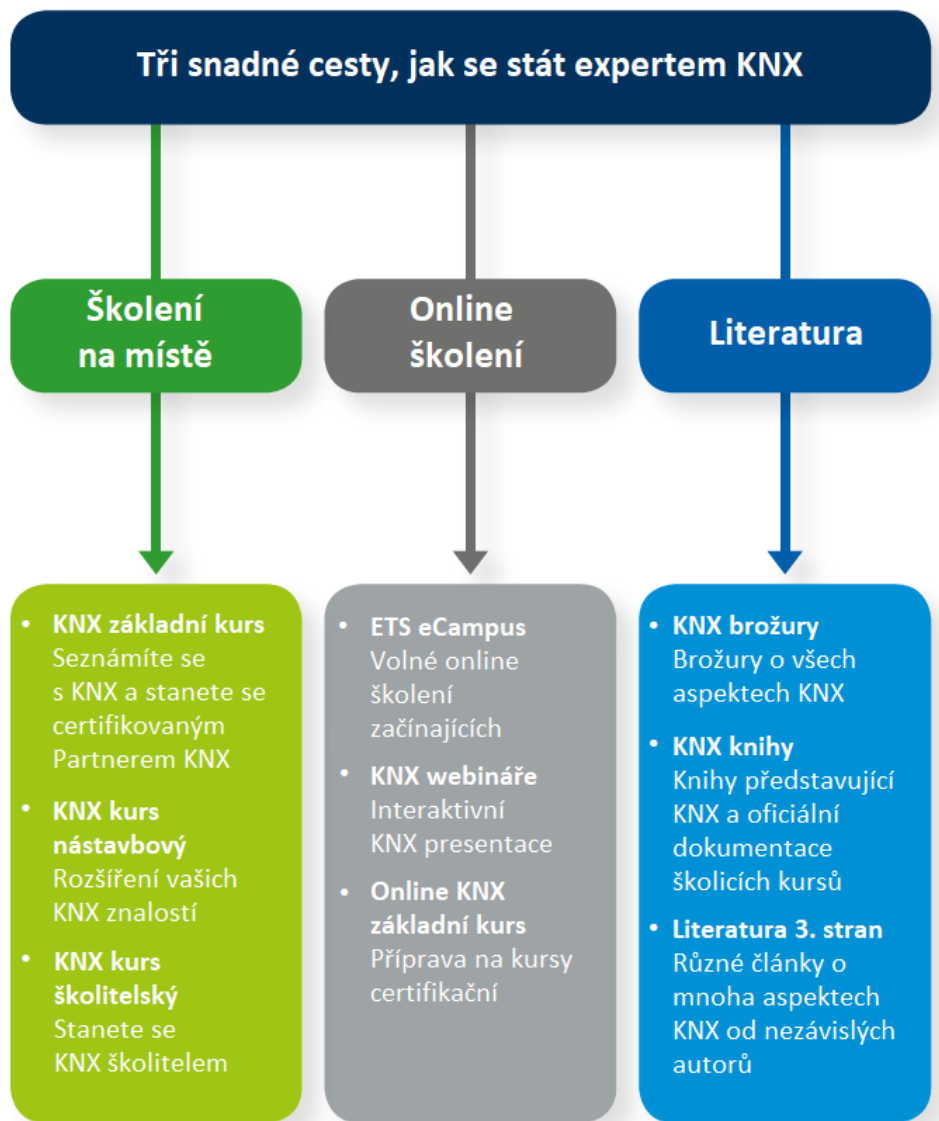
Tři snadné cesty, jak se stát expertem KNX

Školení na místě

Online školení

Literatura

• KNX základní kurs
Seznámíte se s KNX a stanete se certifikovaným Partnerem KNX

• KNX kurs nástavbový
Rozšíření vašich KNX znalostí

• KNX kurs školitelský
Stanete se KNX školitelem

• ETS eCampus
Volné online školení začínajících

• KNX webináře
Interaktivní KNX presentace

• Online KNX základní kurs
Příprava na kursy certifikační

• KNX brožury
Brožury o všech aspektech KNX

• KNX knihy
Knihy představující KNX a oficiální dokumentace školicích kursů

• Literatura 3. stran
Různé články o mnoha aspektech KNX od nezávislých autorů